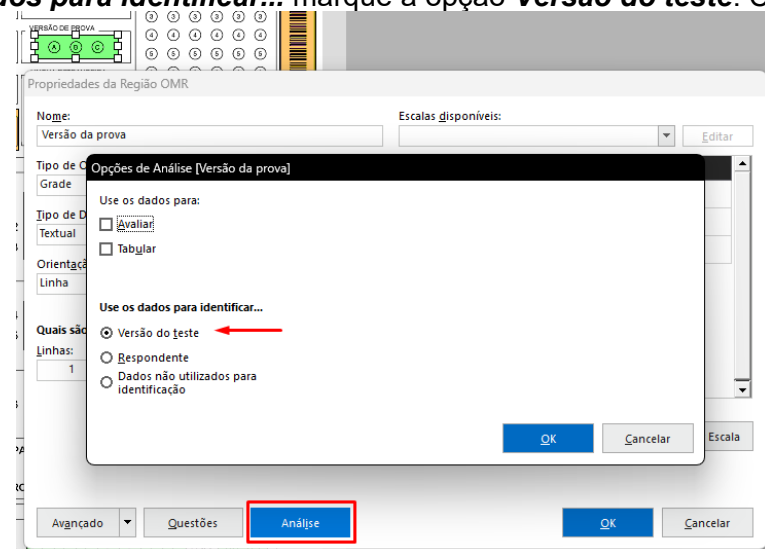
os para identificar... marque a opção Versão do teste. C

VERSÃO DE PROVA
Ⓐ Ⓑ Ⓒ

③ ③ ③ ③ ③
④ ④ ④ ④ ④
⑤ ⑤ ⑤ ⑤ ⑤

Propriedades da Região OMR

Nome:
Versão da prova

Escalas disponíveis:

Editar

Tipo de C
Grade

Tipo de D
Textual

Orientaçã
Linha

Quais são
Linhas:
1

Opções de Análise [Versão da prova]

Use os dados para:

Avaliar

Tabular

Use os dados para identificar...

Versão do teste

Respondente

Dados não utilizados para identificação

OK

Cancelar

Escala

Avançado

Questões

Análise

OK

Cancelar